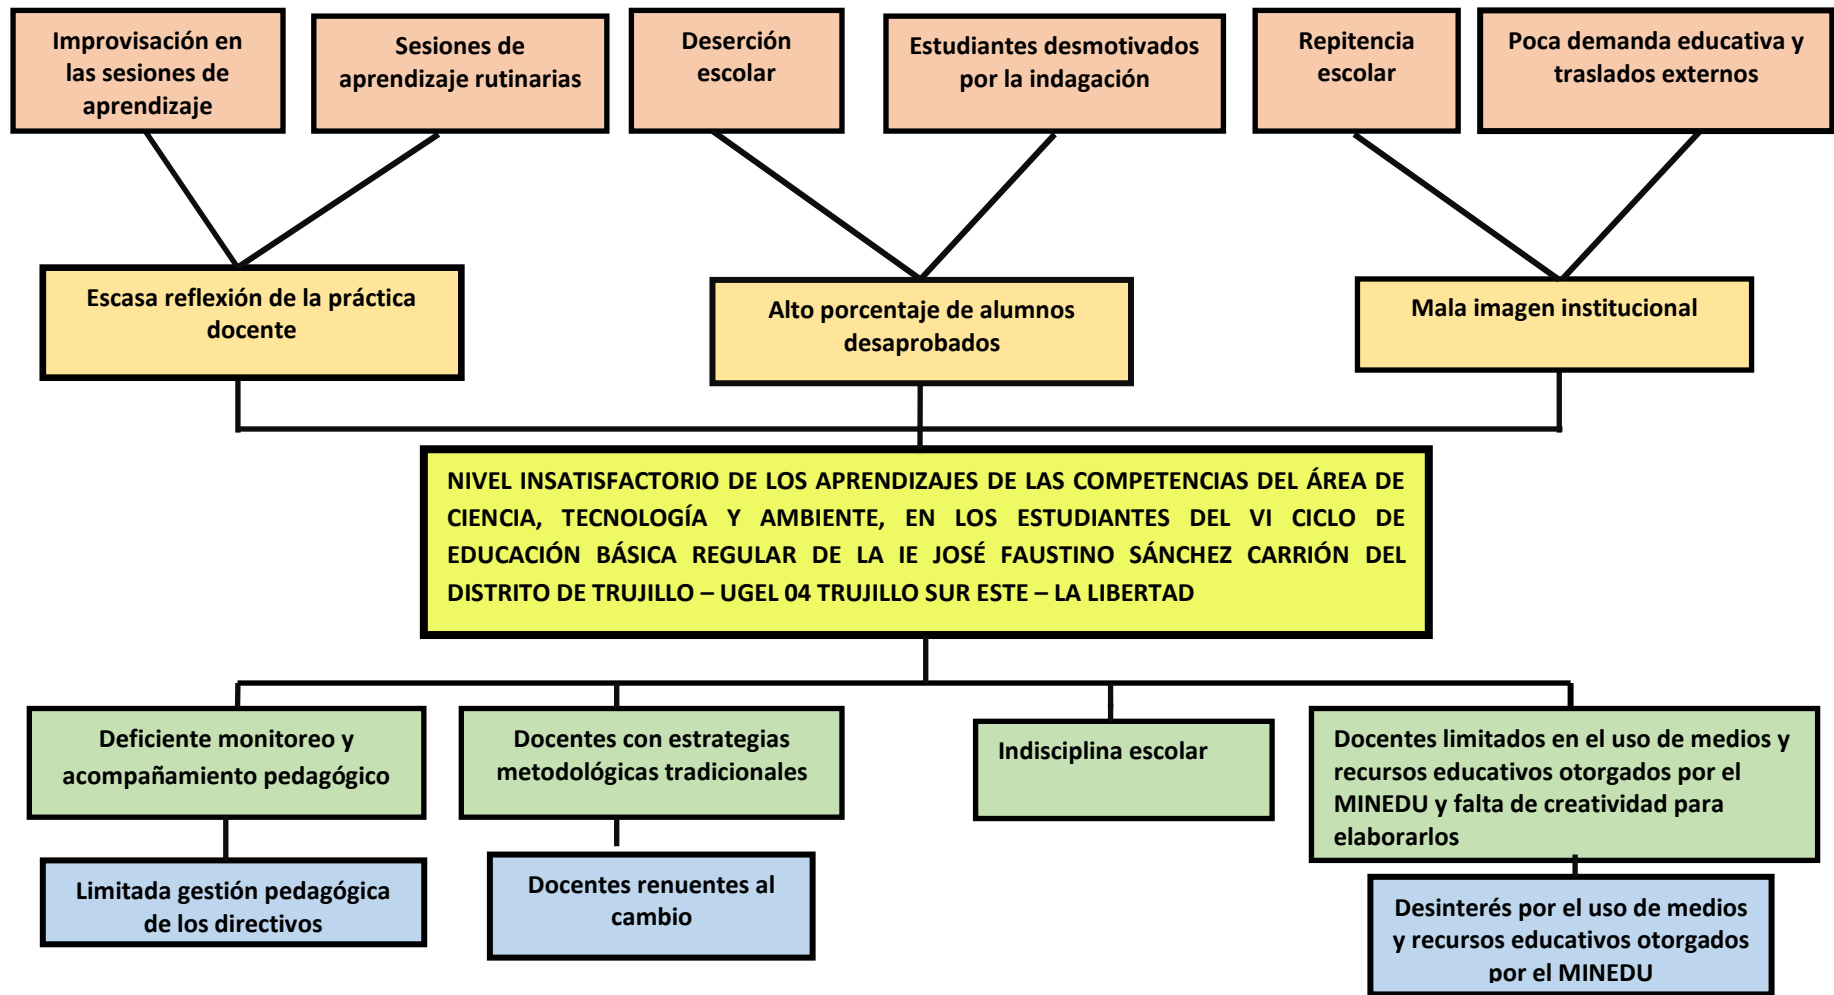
Improvisación en las sesiones de aprendizaje

Sesiones de aprendizaje rutinarias

Deserción escolar

Estudiantes desmotivados por la indagación

Repitencia escolar

Poca demanda educativa y traslados externos

Escasa reflexión de la práctica docente

Alto porcentaje de alumnos desaprobados

Mala imagen institucional

NIVEL INSATISFACTORIO DE LOS APRENDIZAJES DE LAS COMPETENCIAS DEL ÁREA DE CIENCIA, TECNOLOGÍA Y AMBIENTE, EN LOS ESTUDIANTES DEL VI CICLO DE EDUCACIÓN BÁSICA REGULAR DE LA IE JOSÉ FAUSTINO SÁNCHEZ CARRIÓN DEL DISTRITO DE TRUJILLO – UGEL 04 TRUJILLO SUR ESTE – LA LIBERTAD

Deficiente monitoreo y acompañamiento pedagógico

Docentes con estrategias metodológicas tradicionales

Indisciplina escolar

Docentes limitados en el uso de medios y recursos educativos otorgados por el MINEDU y falta de creatividad para elaborarlos

Limitada gestión pedagógica de los directivos

Docentes renuentes al cambio

Desinterés por el uso de medios y recursos educativos otorgados por el MINEDU